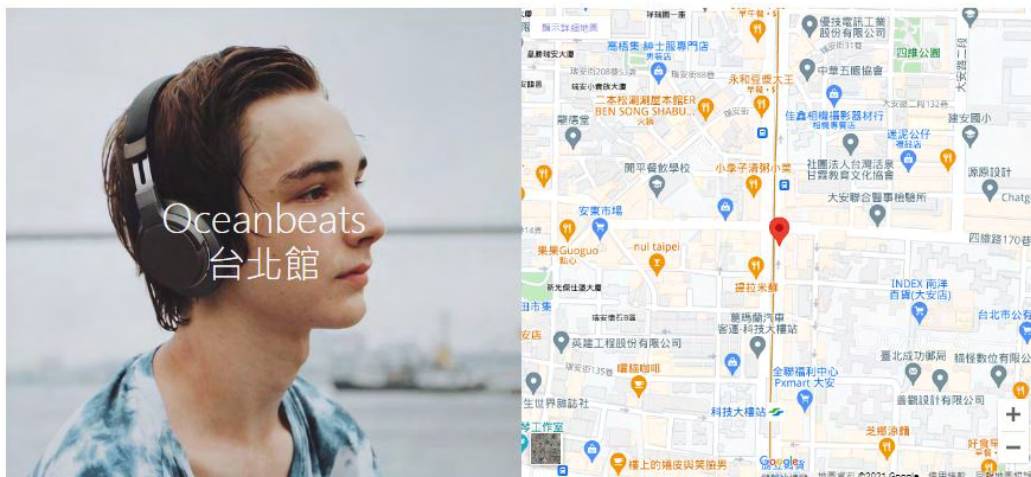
Oceanbeats
台北館

顯示詳細地圖
高梧隻 紳士服專門店
永和豆漿大王
優技電訊工業股份有限公司
四維公園
中華五眼協會
二本松涮涮屋本館ER BEN SONG SHABU...
佳鑫相機攝影器材行
建安國小
開平餐飲學校
小李子清粥小菜
社團法人台灣活泉日霖教育文化協會
源原設計
大安國中醫事檢驗所
Chatg
安東市場
四維路170巷
果果Guoguo
nui taipei
提拉米蘇
INDEX 兩洋百貨(大安店)
台北市公有
慕瑪蘭汽車客運-科技大樓站
英建工程股份有限公司
耀貓咖啡
全聯福利中心 Pxmart 大安
臺北成功郵局
福條數位有限
科技大樓站
善觀設計有限公司
芝柳酒館
樓上的蛋捲與紫腹男
Google
地圖資料 ©2021 Google
+
−